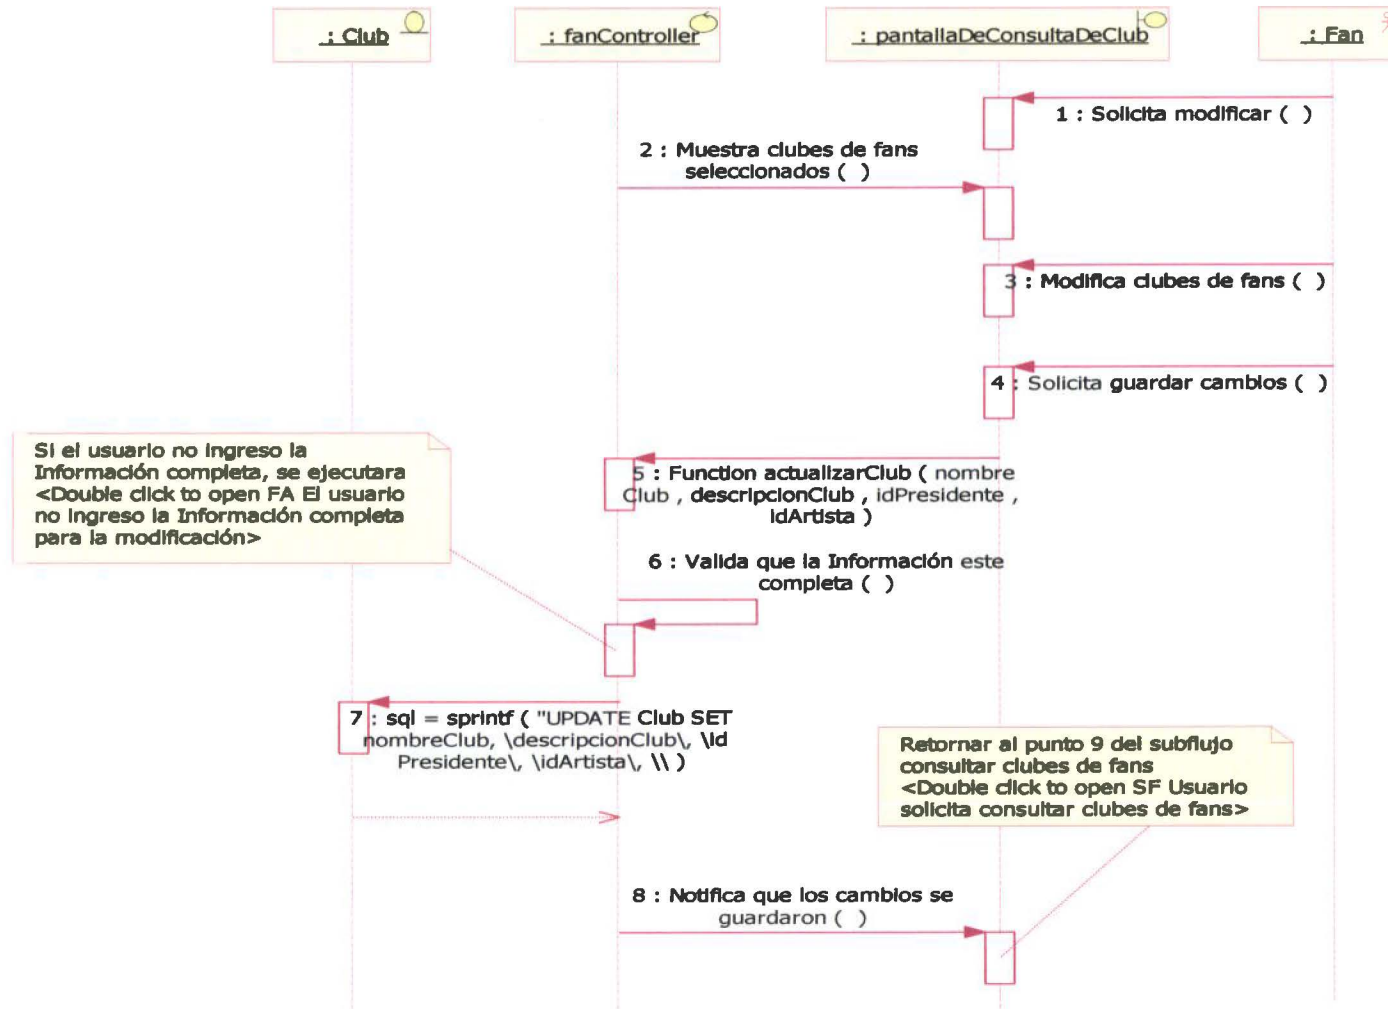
: Club

: fanController

: pantallaDeConsultaDeClub

: Fan

1 : Solicita modificar ( )

2 : Muestra clubes de fans seleccionados ( )

3 : Modifica clubes de fans ( )

4 : Solicita guardar cambios ( )

Si el usuario no ingreso la Información completa, se ejecutara <Double click to open FA El usuario no ingreso la Información completa para la modificación>

5 : Function actualizarClub ( nombre Club , descripcionClub , idPresidente , idArtista )

6 : Valida que la Información este completa ( )

7 : sql = sprintf ( "UPDATE Club SET nombreClub, \descripcionClub\, \id Presidente\, \idArtista\, \\ )

Retornar al punto 9 del subflujo consultar clubes de fans <Double click to open SF Usuario solicita consultar clubes de fans>

8 : Notifica que los cambios se guardaron ( )